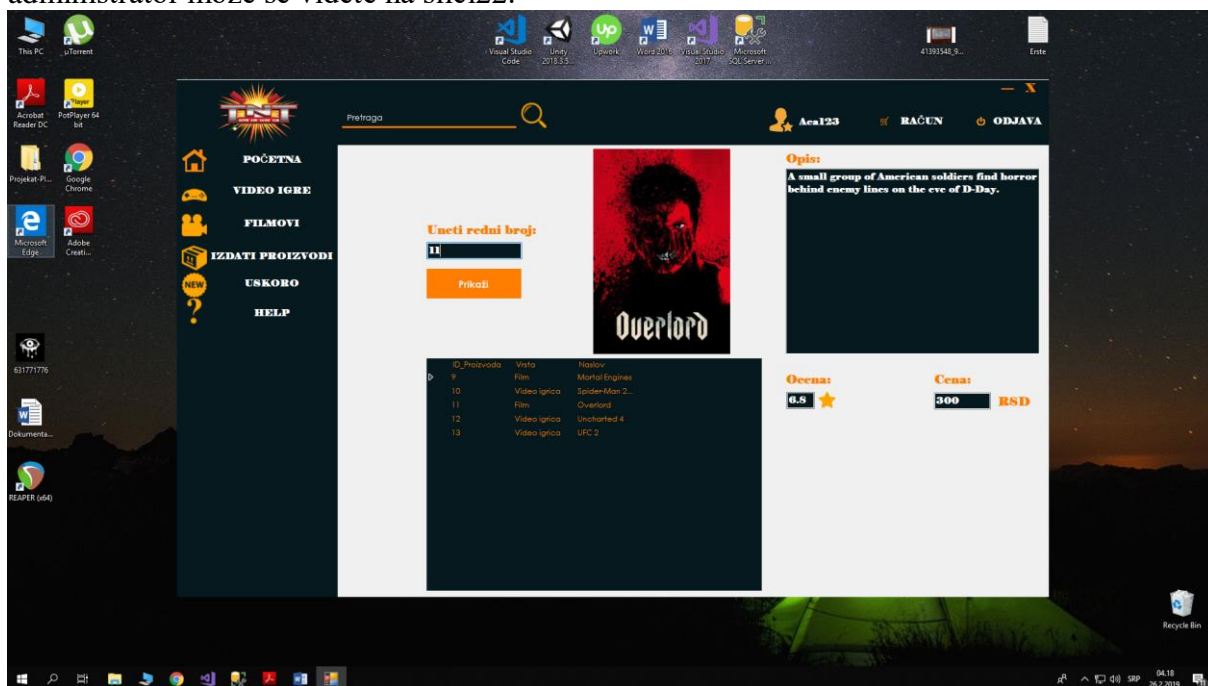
administrator može se videti na slici22.

This PC
µTorrent
Acrobat Reader DC
PotPlayer 64 bit
Projekat-Pl...
Google Chrome
Microsoft Edge
Adobe Creati...
631771776
Dokumenta...
REAPER (x64)
Visual Studio Code
Unity 2018.3.5...
Upwork
Word 2016
Visual Studio 2017
Microsoft SQL Server ...
41393548_9...
Erste
Recycle Bin

— X
Pretraga
Aca123
RAČUN
ODJAVA
POČETNA
VIDEO IGRE
FILMOVI
IZDATI PROIZVODI
USKORO
HELP
Uneti redni broj:
11
Prikaži
Overlord
Opis:
A small group of American soldiers find horror behind enemy lines on the eve of D-Day.

| ID_Proizvoda | Vrsta | Naslov |
|---|---|---|
| 9 | Film | Mortal Engines |
| 10 | Video igrica | Spider-Man 2... |
| 11 | Film | Overlord |
| 12 | Video igrica | Uncharted 4 |
| 13 | Video igrica | UFC 2 |

Ocena:
6.8
Cena:
300
RSD

SRP 04.18 26.2.2019